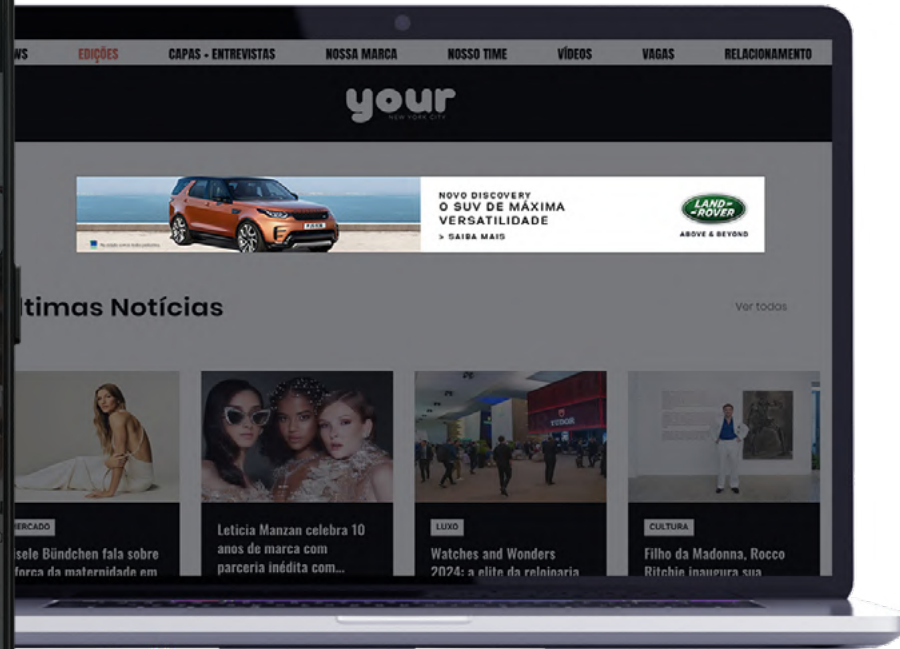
WS EDIÇÕES CAPAS + ENTREVISTAS NOSSA MARCA NOSSO TIME VÍDEOS VAGAS RELACIONAMENTO

your
NEW YORK CITY

NOVO DISCOVERY
O SUV DE MÁXIMA VERSATILIDADE
> SAIBA MAIS

LAND ROVER
ABOVE & BEYOND

ltimas Notícias

Ver todos

ERCADO
isele Bündchen fala sobre força da maternidade em

Letícia Manzan celebra 10 anos de marca com parceria inédita com...

LUXO
Watches and Wonders 2024: a elite da relojoaria

CULTURA
Filho da Madonna, Rocco Ritchie inaugura sua